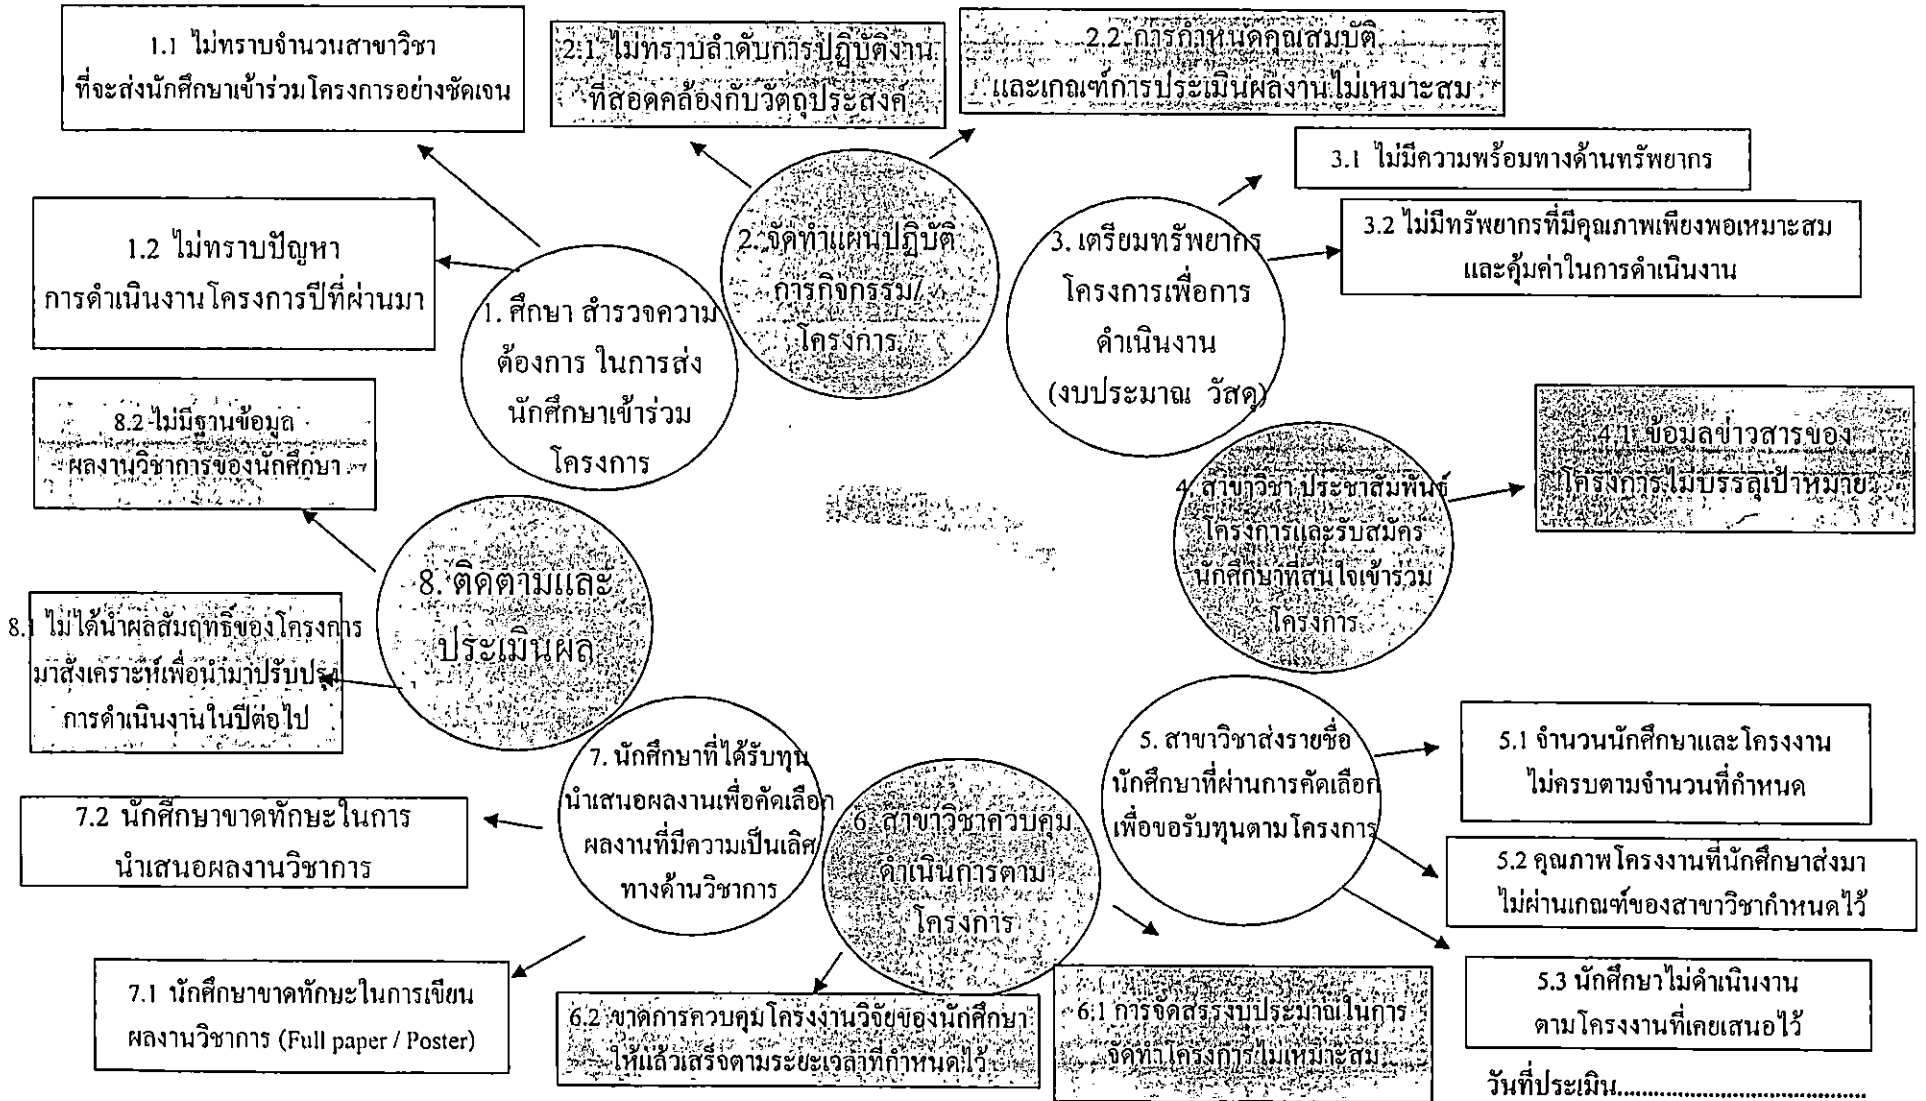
1.1 ไม่ทราบจำนวนสาขาวิชา ที่จะส่งนักศึกษาเข้าร่วมโครงการอย่างชัดเจน

2.1 ไม่ทราบลำดับการปฏิบัติงาน ที่สอดคล้องกับวัตถุประสงค์

2.2 การกำหนดคุณสมบัติ และเกณฑ์การประเมินผลงานไม่เหมาะสม

3.1 ไม่มีความพร้อมทางด้านทรัพยากร

1.2 ไม่ทราบปัญหา การดำเนินงานโครงการปีที่ผ่านมา

2. จัดทำแผนปฏิบัติการกิจกรรม/โครงการ

3. เตรียมทรัพยากร โครงการเพื่อการ ดำเนินงาน (งบประมาณ วัสดุ)

3.2 ไม่มีทรัพยากรที่มีคุณภาพเพียงพอเหมาะสม และคุ้มค่าในการดำเนินงาน

1. ศึกษา สำรวจความต้องการ ในการส่ง นักศึกษาเข้าร่วม โครงการ

8.2 ไม่มีฐานข้อมูล ผลงานวิชาการของนักศึกษา

4.1 ข้อมูลข่าวสารของ โครงการไม่บรรลุเป้าหมาย

4. สาขาวิชา ประชาสัมพันธ์ โครงการและรับสมัคร นักศึกษาที่สนใจเข้าร่วม โครงการ

8. ติดตามและ ประเมินผล

8.1 ไม่ได้นำผลสัมฤทธิ์ของโครงการ มาสังเคราะห์เพื่อนำมาปรับปรุง การดำเนินงานในปีต่อไป

7. นักศึกษาที่ได้รับทุน นำเสนอผลงานเพื่อคัดเลือก ผลงานที่มีความเป็นเลิศ ทางด้านวิชาการ

5. สาขาวิชาส่งรายชื่อ นักศึกษาที่ผ่านการคัดเลือก เพื่อขอรับทุนตามโครงการ

5.1 จำนวนนักศึกษาและโครงงาน ไม่ครบตามจำนวนที่กำหนด

7.2 นักศึกษาขาดทักษะในการ นำเสนอผลงานวิชาการ

6. สาขาวิชาควบคุม ดำเนินการตาม โครงการ

5.2 คุณภาพโครงงานที่นักศึกษาส่งมา ไม่ผ่านเกณฑ์ของสาขาวิชากำหนดไว้

7.1 นักศึกษาขาดทักษะในการเขียน ผลงานวิชาการ (Full paper / Poster)

6.2 ขาดการควบคุมโครงงานวิจัยของนักศึกษา ให้แล้วเสร็จตามระยะเวลาที่กำหนดไว้

6.1 การจัดสรรงบประมาณในการ จัดทำโครงการไม่เหมาะสม

5.3 นักศึกษาไม่ดำเนินงาน ตามโครงงานที่เคยเสนอไว้

วันที่ประเมิน.......................................